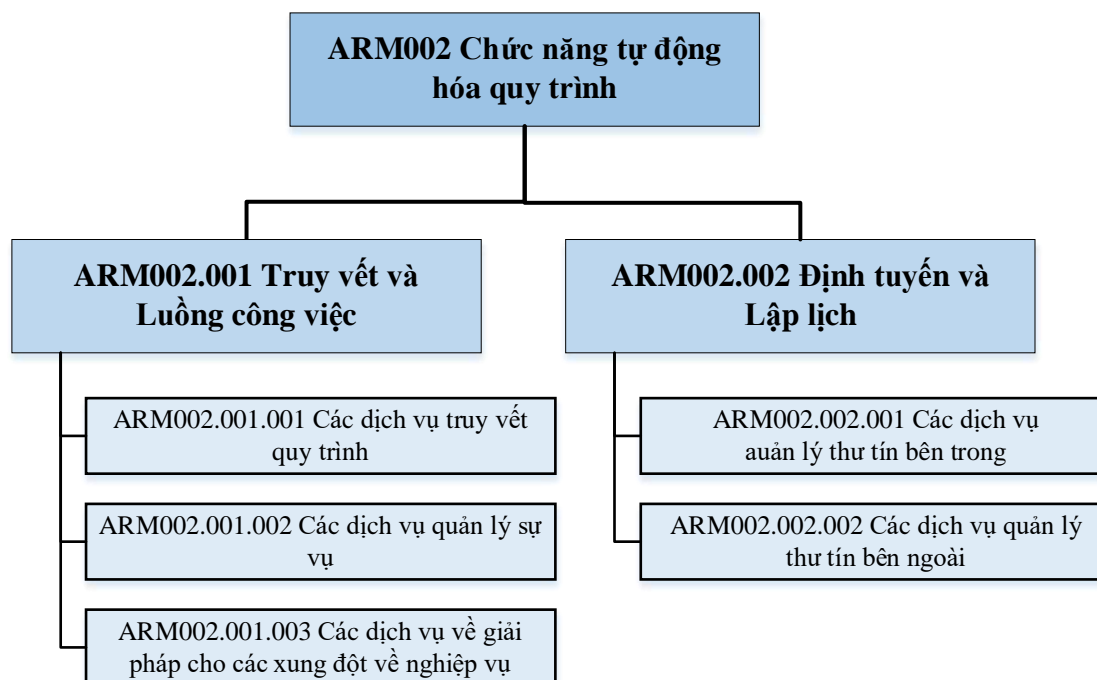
ARM002 Chức năng tự động hóa quy trình

ARM002.001 Truy vết và Luồng công việc

ARM002.001.001 Các dịch vụ truy vết quy trình

ARM002.001.002 Các dịch vụ quản lý sự vụ

ARM002.001.003 Các dịch vụ về giải pháp cho các xung đột về nghiệp vụ

ARM002.002 Định tuyến và Lập lịch

ARM002.002.001 Các dịch vụ auản lý thư tín bên trong

ARM002.002.002 Các dịch vụ quản lý thư tín bên ngoài